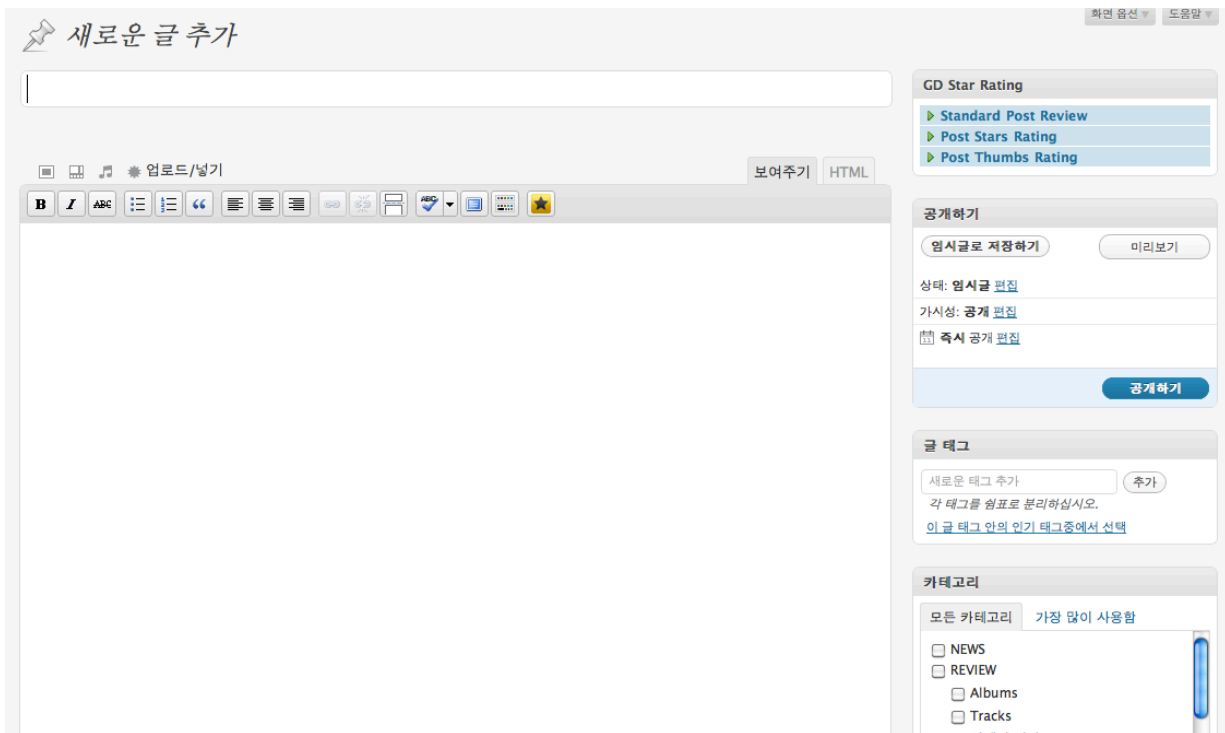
새로운 글 추가

화면 옵션 ▾ 도움말 ▾

업로드/넣기

보여주기 HTML

GD Star Rating

Standard Post Review
Post Stars Rating
Post Thumbs Rating

공개하기

임시글로 저장하기 미리보기

상태: 임시글 편집

가시성: 공개 편집

즉시 공개 편집

공개하기

글 태그

새로운 태그 추가 추가

각 태그를 쉼표로 분리하십시오.

이 글 태그 안의 인기 태그중에서 선택

카테고리

모든 카테고리 가장 많이 사용함

NEWS
REVIEW
Albums
Tracks